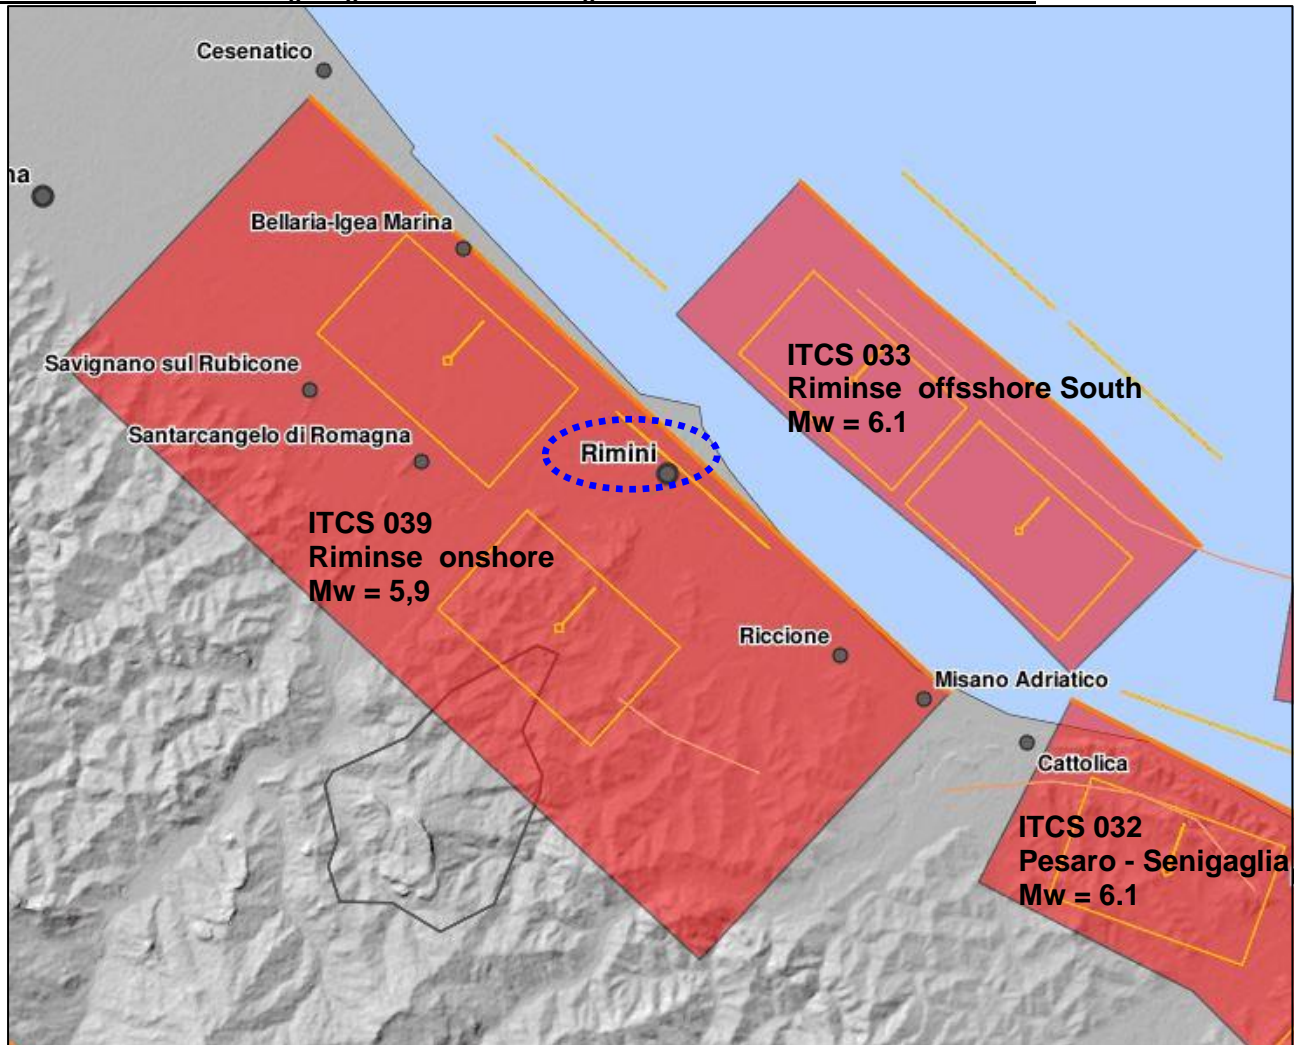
Cesenatico

na

Bellaria-Igea Marina

Savignano sul Rubicone

Santarcangelo di Romagna

Rimini

ITCS 033
Riminse offsshore South
Mw = 6.1

ITCS 039
Riminse onshore
Mw = 5,9

Riccione

Misano Adriatico

Cattolica

ITCS 032
Pesaro - Senigaglia
Mw = 6.1